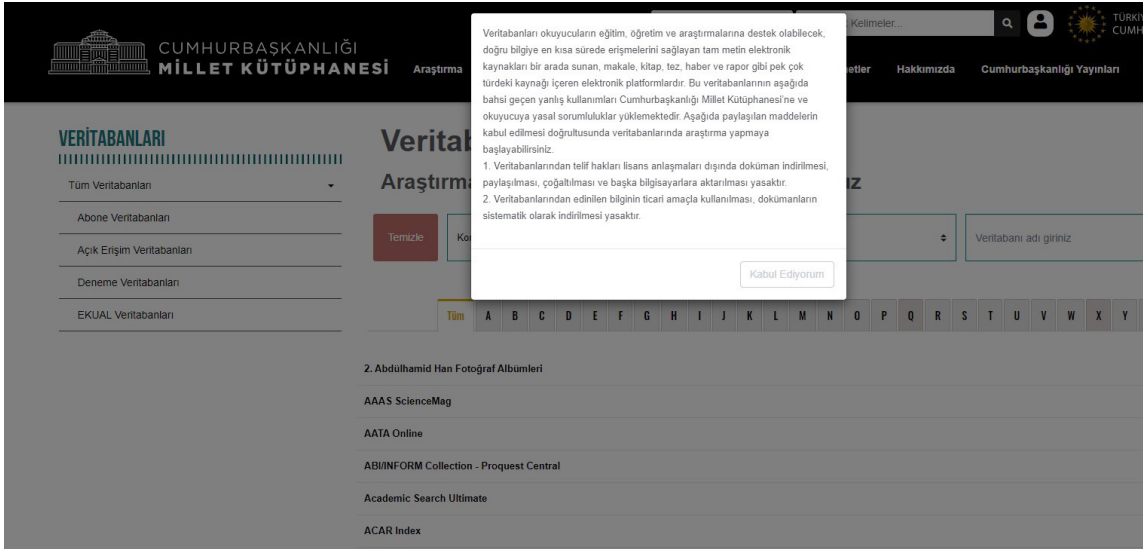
CUMHURBAŞKANLIĞI
MİLLET KÜTÜPHANESİ

Araştırma

Kelimeler...

TÜRKİ
CUMH

etler Hakkımızda Cumhurbaşkanlığı Yayınları

VERİTABANLARI

Tüm Veritabanları

Abone Veritabanları

Açık Erişim Veritabanları

Deneme Veritabanları

EKUAL Veritabanları

Veritab

Araştırma

ız

Temizle

Ko

Veritabanı adı giriniz

Tüm A B C D E F G H I J K L M N O P Q R S T U V W X Y

2. Abdülhamid Han Fotoğraf Albümleri

AAAS ScienceMag

AATA Online

ABI/INFORM Collection - Proquest Central

Academic Search Ultimate

ACAR Index

Veritabanları okuyucuların eğitim, öğretim ve araştırmalarına destek olabilecek, doğru bilgiye en kısa sürede erişmelerini sağlayan tam metin elektronik kaynakları bir arada sunan, makale, kitap, tez, haber ve rapor gibi pek çok türdeki kaynağı içeren elektronik platformlardır. Bu veritabanlarının aşağıda bahsi geçen yanlış kullanımları Cumhurbaşkanlığı Millet Kütüphanesi'ne ve okuyucuya yasal sorumluluklar yüklemektedir. Aşağıda paylaşılan maddelerin kabul edilmesi doğrultusunda veritabanlarında araştırma yapmaya başlayabilirsiniz.
1. Veritabanlarından telif hakları lisans anlaşmaları dışında doküman indirilmesi, paylaşılması, çoğaltılması ve başka bilgisayarlara aktarılması yasaktır.
2. Veritabanlarından edinilen bilginin ticari amaçla kullanılması, dokümanların sistematik olarak indirilmesi yasaktır.

Kabul Ediyorum